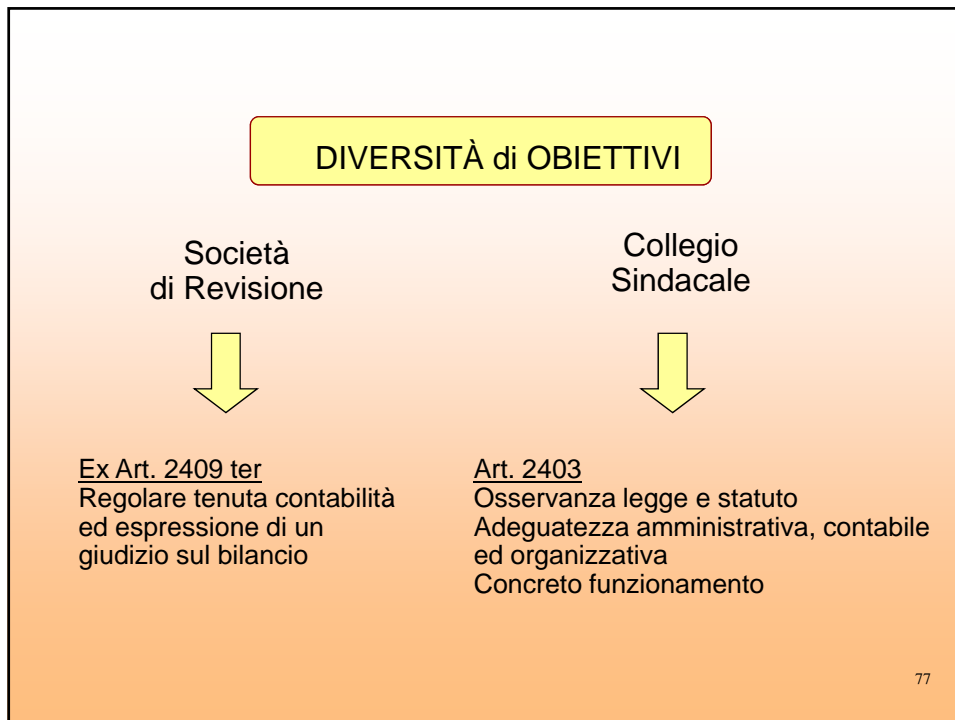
DIVERSITÀ di OBIETTIVI

Società di Revisione

Collegio Sindacale

Ex Art. 2409 ter
Regolare tenuta contabilità ed espressione di un giudizio sul bilancio

Art. 2403
Osservanza legge e statuto
Adeguatezza amministrativa, contabile ed organizzativa
Concreto funzionamento

77